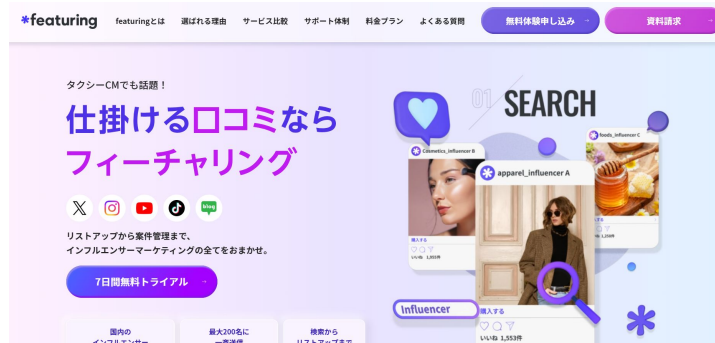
*featuring featuringとは 選ばれる理由 サービス比較 サポート体制 料金プラン よくある質問 無料体験申し込み → 資料請求 →

タクシーCMでも話題！

仕掛ける口コミなら
フィーチャリング

blog

リストアップから案件管理まで、
インフルエンサーマーケティングの全てをおまかせ。

7日間無料トライアル →

国内の
インフルエンサー

最大200名に
一斉送信

検索から
リストアップまで

01 SEARCH

Cosmetics_influencer B

購入する

いいね 1,203件

apparel_influencer A

購入する

いいね 1,553件

foods_influencer C

購入する

いいね 1,258件

Influencer